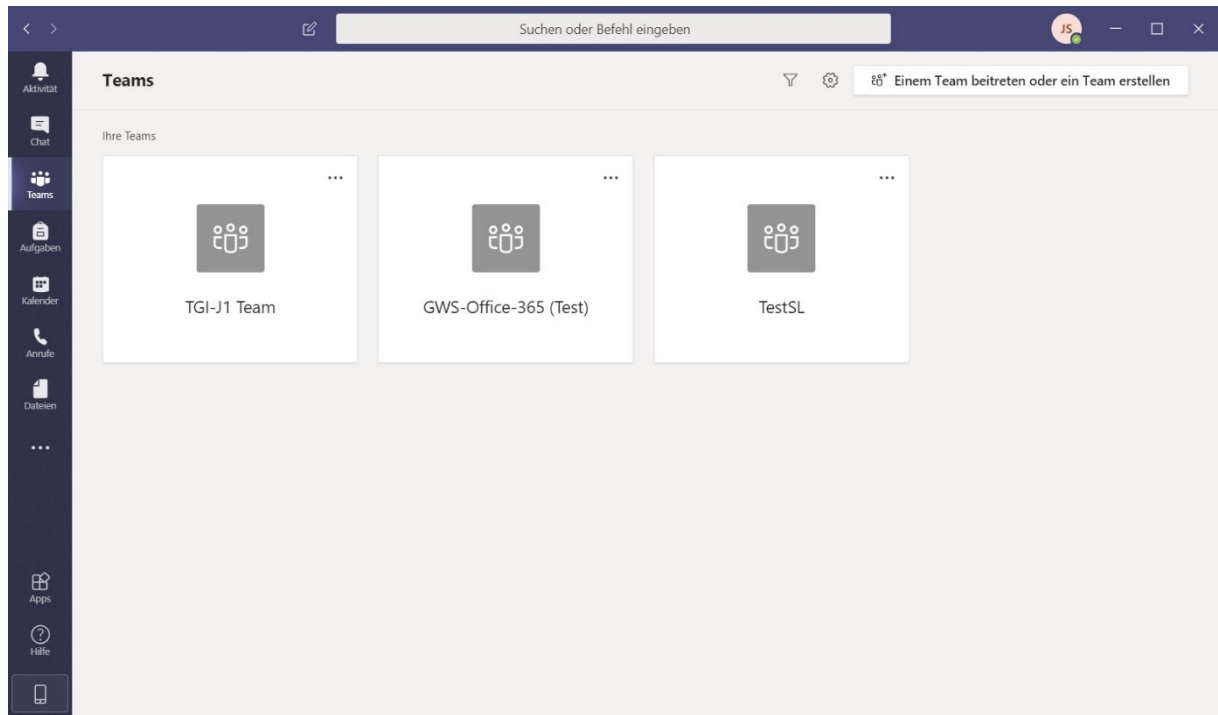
Suchen oder Befehl eingeben

JS

Aktivität

Chat

Teams

Aufgaben

Kalender

Anrufe

Dateien

...

Apps

Hilfe

Teams

Einem Team beitreten oder ein Team erstellen

Ihre Teams

...

TGI-J1 Team

...

GWS-Office-365 (Test)

...

TestSL